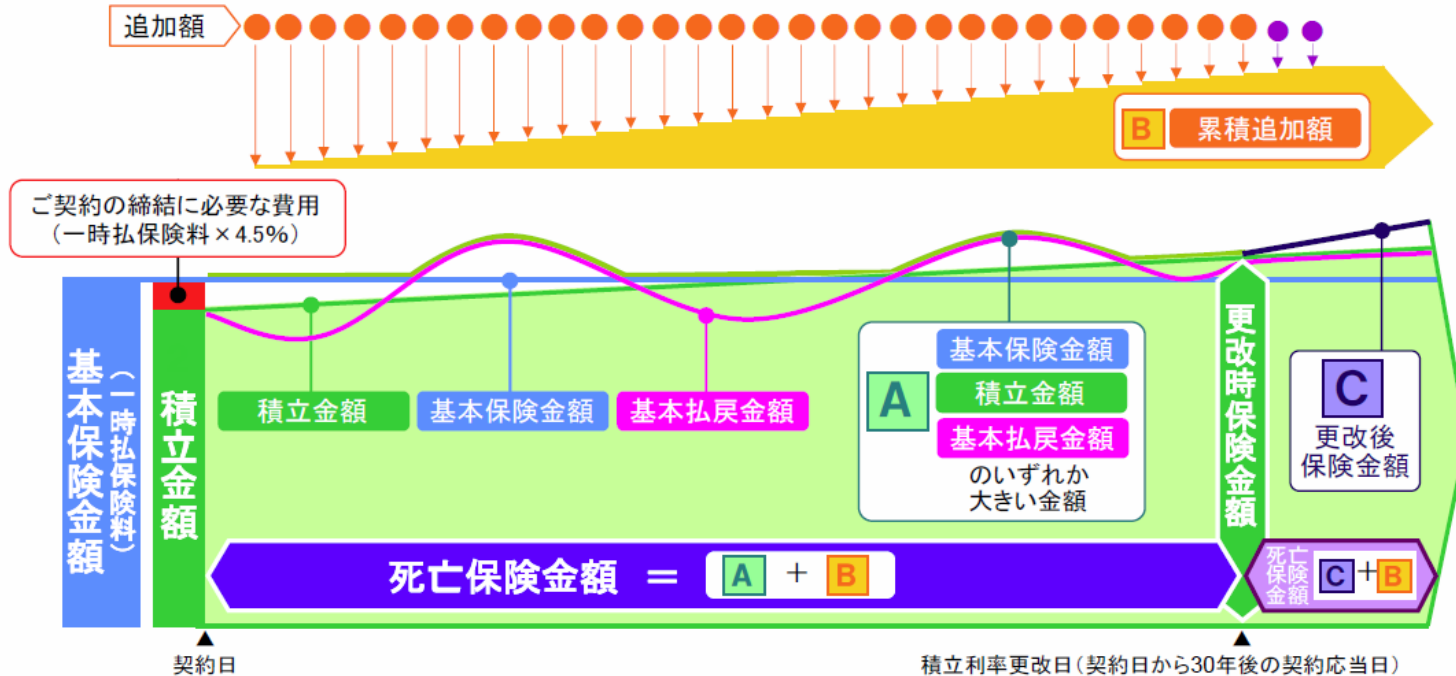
追加額

B 累積追加額

ご契約の締結に必要な費用
(一時払保険料×4.5%)

基本保険金額
(一時払保険料)

積立金額

積立金額

基本保険金額

基本払戻金額

A

基本保険金額

積立金額

基本払戻金額

のいずれか
大きい金額

更改時保険金額

C
更改後
保険金額

死亡保険金額 ＝ A ＋ B

死亡保険金額 C＋B

契約日

積立利率更改日(契約日から30年後の契約応当日)